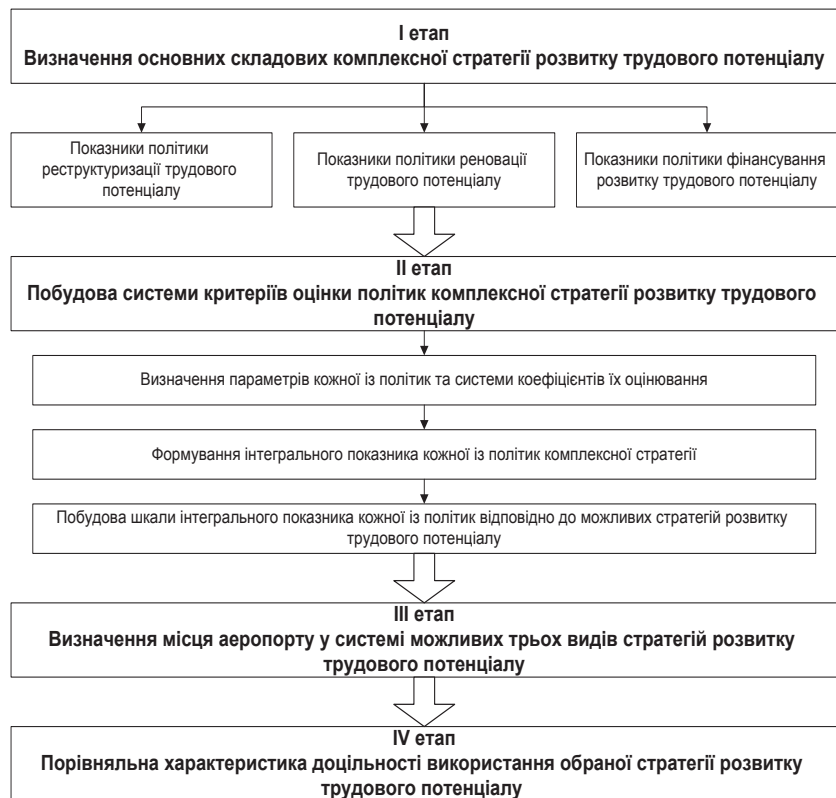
I етап
Визначення основних складових комплексної стратегії розвитку трудового потенціалу

Показники політики реструктуризації трудового потенціалу

Показники політики реновації трудового потенціалу

Показники політики фінансування розвитку трудового потенціалу

II етап
Побудова системи критеріїв оцінки політик комплексної стратегії розвитку трудового потенціалу

Визначення параметрів кожної із політик та системи коефіцієнтів їх оцінювання

Формування інтегрального показника кожної із політик комплексної стратегії

Побудова шкали інтегрального показника кожної із політик відповідно до можливих стратегій розвитку трудового потенціалу

III етап
Визначення місця аеропорту у системі можливих трьох видів стратегій розвитку трудового потенціалу

IV етап
Порівняльна характеристика доцільності використання обраної стратегії розвитку трудового потенціалу